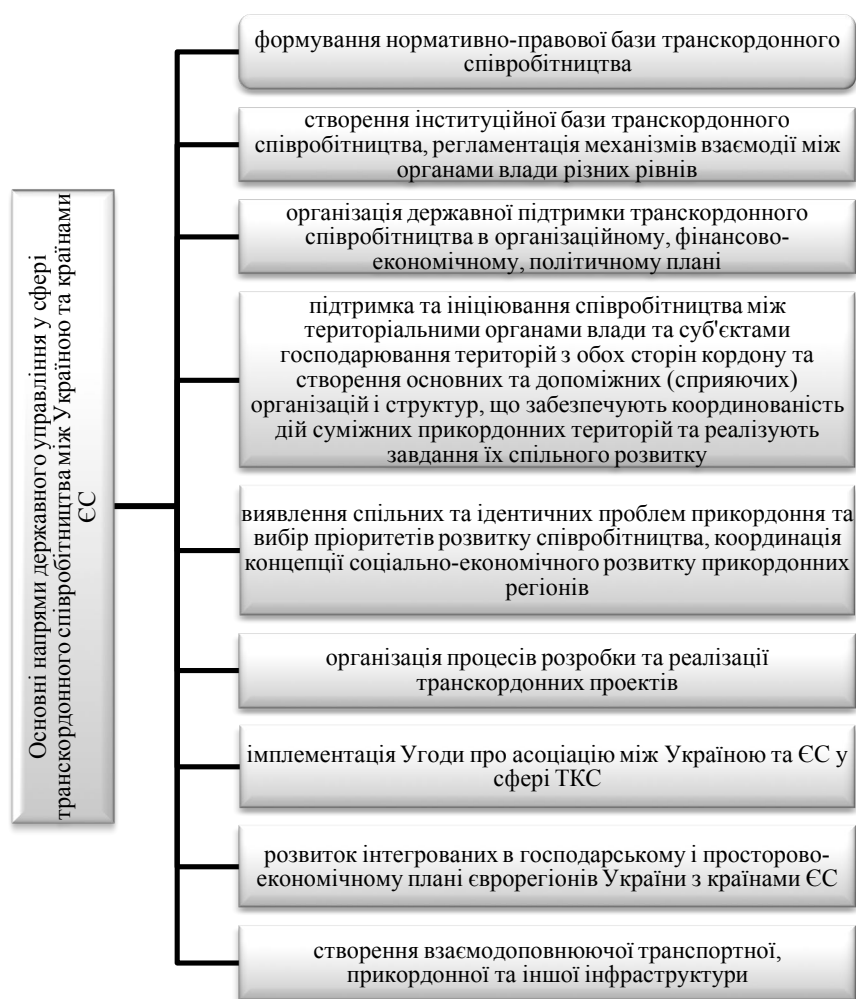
Основні напрями державного управління у сфері транскордонного співробітництва між Україною та країнами ЄС

формування нормативно-правової бази транскордонного співробітництва

створення інституційної бази транскордонного співробітництва, регламентація механізмів взаємодії між органами влади різних рівнів

організація державної підтримки транскордонного співробітництва в організаційному, фінансово-економічному, політичному плані

підтримка та ініціювання співробітництва між територіальними органами влади та суб'єктами господарювання територій з обох сторін кордону та створення основних та допоміжних (сприяючих) організацій і структур, що забезпечують координованість дій суміжних прикордонних територій та реалізують завдання їх спільного розвитку

виявлення спільних та ідентичних проблем прикордоння та вибір пріоритетів розвитку співробітництва, координація концепції соціально-економічного розвитку прикордонних регіонів

організація процесів розробки та реалізації транскордонних проектів

імплементація Угоди про асоціацію між Україною та ЄС у сфері ТКС

розвиток інтегрованих в господарському і просторово-економічному плані єврорегіонів України з країнами ЄС

створення взаємодоповнюючої транспортної, прикордонної та іншої інфраструктури